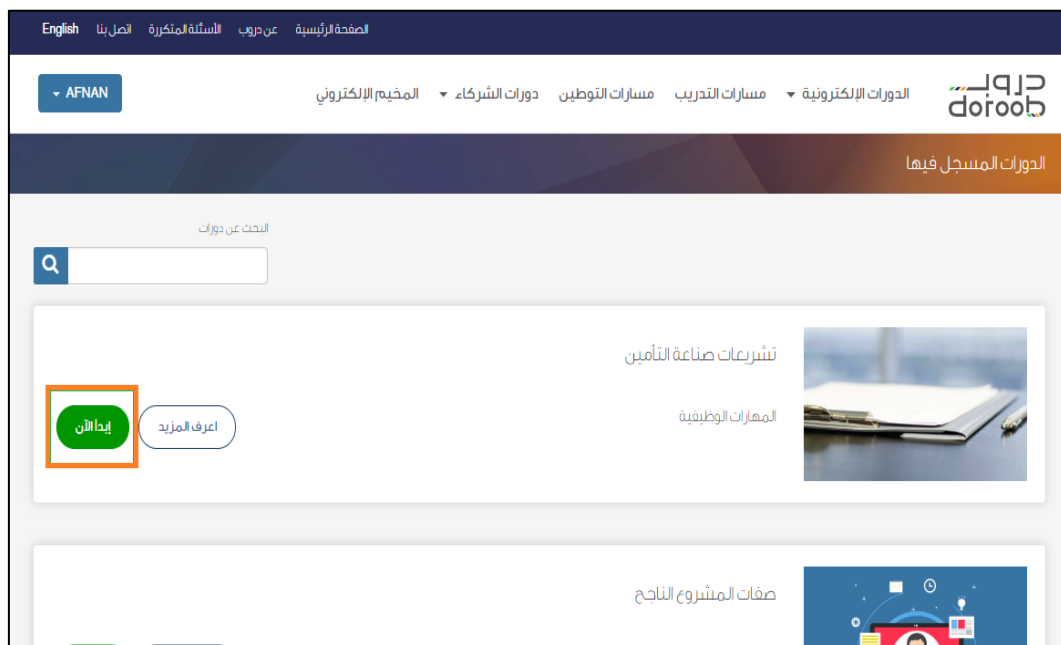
الصفحة الرئيسية عن دروب الأسئلة المتكررة اتصل بنا English

دروب doroob

الدورات الإلكترونية مسارات التدريب مسارات التوطين دورات الشركاء المخيم الإلكتروني

AFNAN

الدورات المسجل فيها

البحث عن دورات

تشريعات صناعة التأمين

المهارات الوظيفية

اعرف المزيد

إبدأ الآن

صفات المشروع الناجح